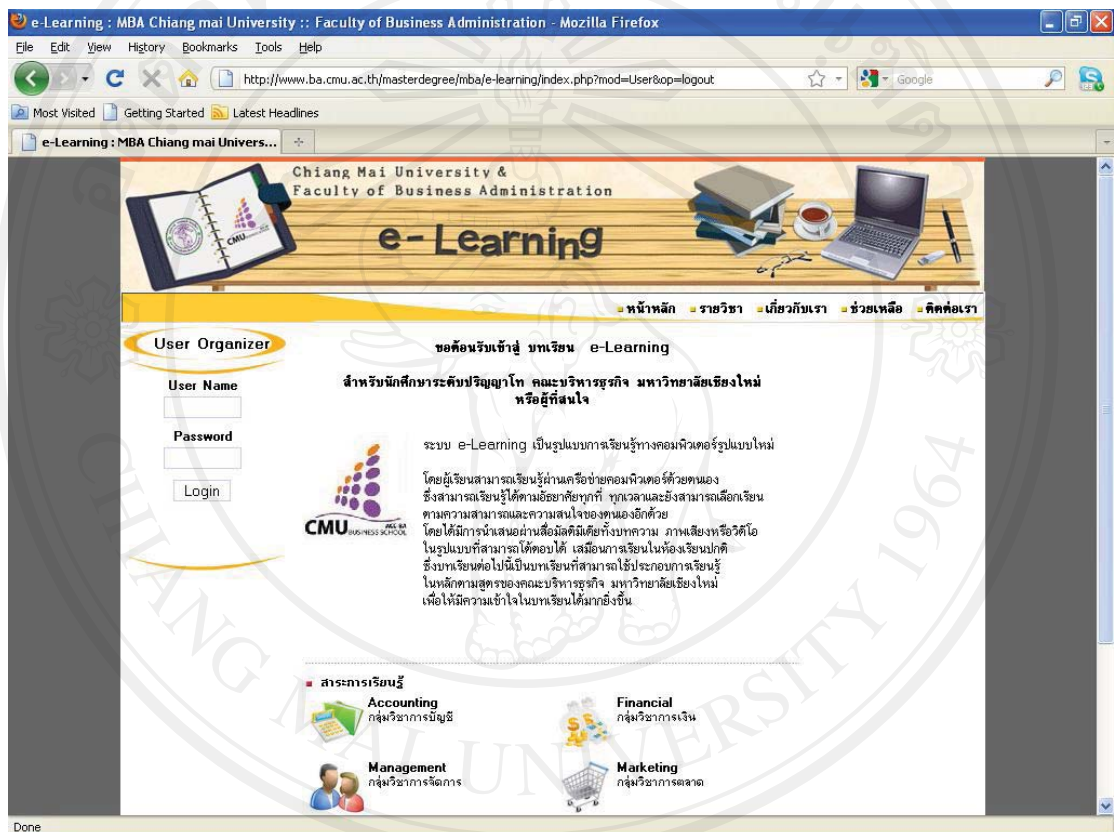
e-Learning : MBA Chiang mai University :: Faculty of Business Administration - Mozilla Firefox

File Edit View History Bookmarks Tools Help

http://www.ba.cmu.ac.th/masterdegree/mba/e-learning/index.php?mod=User&op=logout

Google

Most Visited Getting Started Latest Headlines

e-Learning : MBA Chiang mai Univers...

Chiang Mai University &
Faculty of Business Administration

e-Learning

หน้าหลัก รายวิชา เกี่ยวกับเรา ช่วยเหลือ ติดต่อเรา

User Organizer

User Name

Password

Login

ขอต้อนรับเข้าสู่ บทเรียน e-Learning

สำหรับนักศึกษาระดับปริญญาโท คณะบริหารธุรกิจ มหาวิทยาลัยเชียงใหม่ หรือผู้ที่สนใจ

ระบบ e-Learning เป็นรูปแบบการเรียนรู้ทางคอมพิวเตอร์รูปแบบใหม่

โดยผู้เรียนสามารถเรียนรู้ผ่านเครือข่ายคอมพิวเตอร์ด้วยตนเอง ซึ่งสามารถเรียนรู้ได้ตามอัธยาศัยทุกที่ ทุกเวลาและยังสามารถเลือกเรียน ตามความสามารถและความสนใจของตนเองอีกด้วย โดยได้มีการนำเสนอผ่านสื่อมัลติมีเดียทั้งบทความ ภาพเสียงหรือวิดีโอ ในรูปแบบที่สามารถโต้ตอบได้ เสมือนการเรียนในห้องเรียนปกติ ซึ่งบทเรียนต่อไปนี้เป็นบทเรียนที่สามารถใช้ประกอบการเรียนรู้ ในหลักตามสูตรของคณะบริหารธุรกิจ มหาวิทยาลัยเชียงใหม่ เพื่อให้มีความเข้าใจในบทเรียนได้มากยิ่งขึ้น

CMU BUSINESS SCHOOL

สาระการเรียนรู้

Accounting
กลุ่มวิชาการบัญชี

Financial
กลุ่มวิชาการเงิน

Management
กลุ่มวิชาการจัดการ

Marketing
กลุ่มวิชาการตลาด

Done